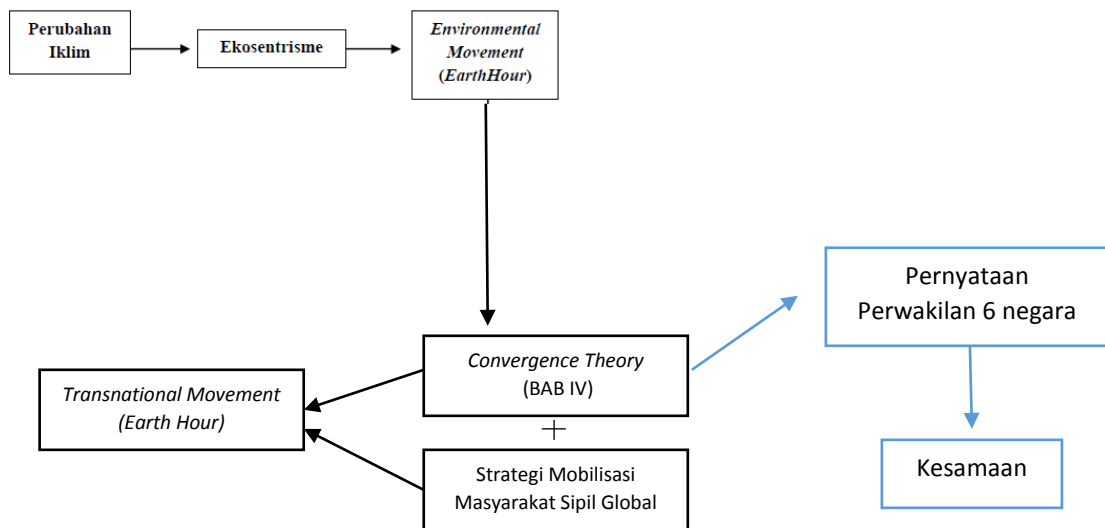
Perubahan Iklim

Ekosentrisme

*Environmental Movement* (*EarthHour*)

*Convergence Theory* (BAB IV)

+

Strategi Mobilisasi Masyarakat Sipil Global

*Transnational Movement (Earth Hour)*

Pernyataan Perwakilan 6 negara

Kesamaan